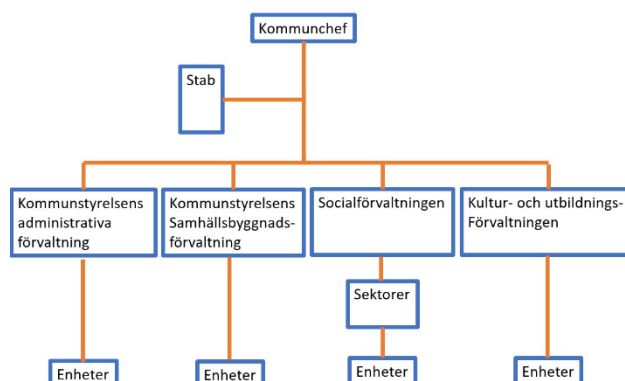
Kommunchef

Stab

Kommunstyrelsens administrativa förvaltning

Kommunstyrelsens Samhällsbyggnads-förvaltning

Socialförvaltningen

Kultur- och utbildnings-Förvaltningen

Sektorer

Enheter

Enheter

Enheter

Enheter